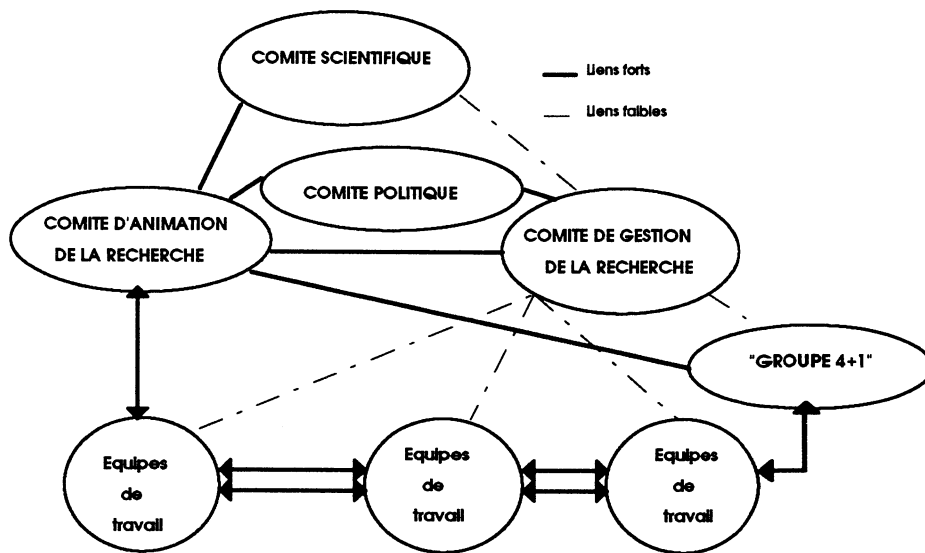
COMITE SCIENTIFIQUE

Liens forts

Liens faibles

COMITE POLITIQUE

COMITE D'ANIMATION DE LA RECHERCHE

COMITE DE GESTION DE LA RECHERCHE

"GROUPE 4+1"

Equipes de travail

Equipes de travail

Equipes de travail